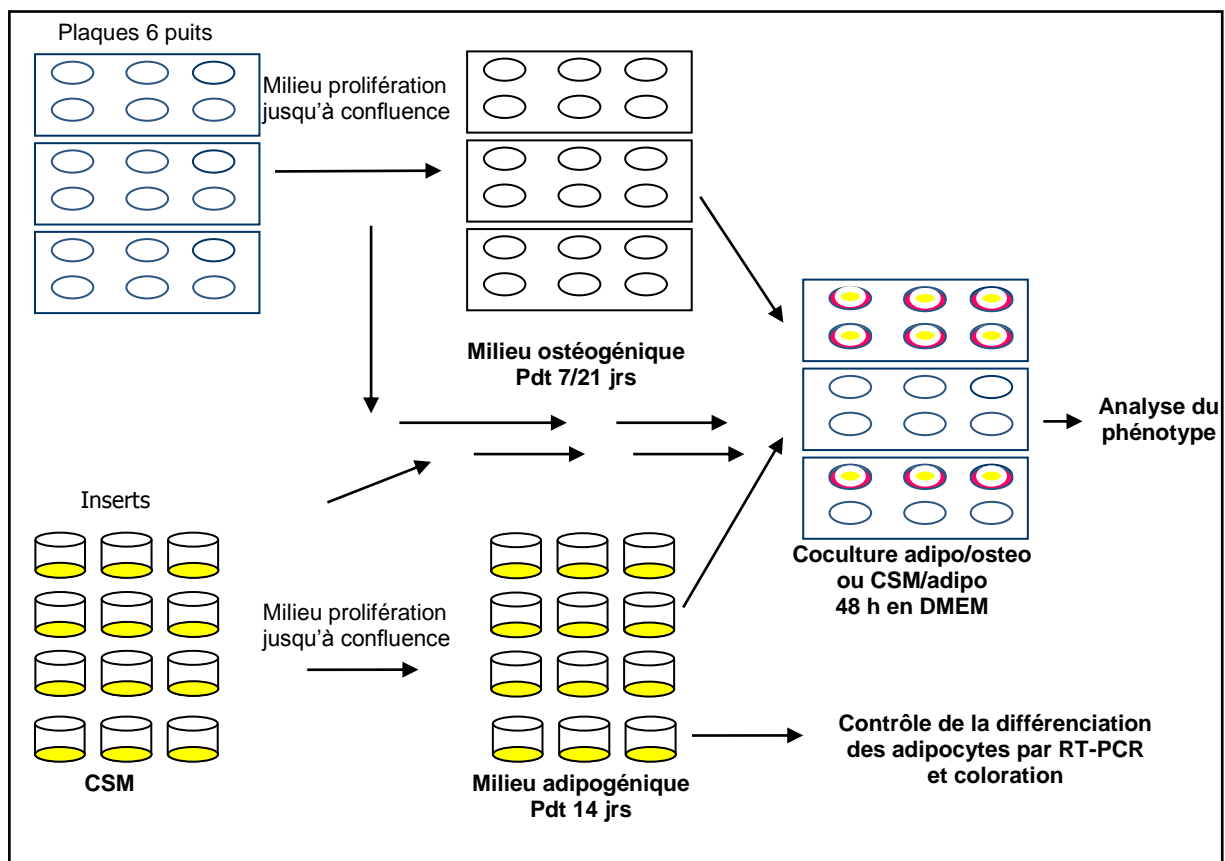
Plaques 6 puits

Milieu prolifération jusqu'à confluence

Milieu ostéogénique
Pdt 7/21 jrs

Analyse du phénotype

Inserts

Milieu prolifération jusqu'à confluence

Coculture adipo/osteo
ou CSM/adipo
48 h en DMEM

Contrôle de la différenciation des adipocytes par RT-PCR et coloration

CSM

Milieu adipogénique
Pdt 14 jrs